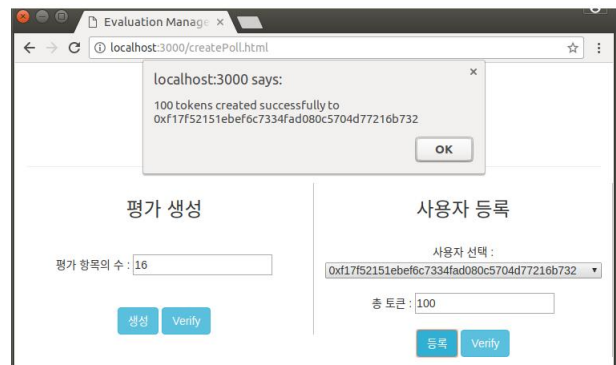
Evaluation Manage ×

localhost:3000/createPoll.html

localhost:3000 says:

100 tokens created successfully to 0xf17f52151ebef6c7334fad080c5704d77216b732

OK

평가 생성

평가 항목의 수 : 16

생성 Verify

사용자 등록

사용자 선택 :

0xf17f52151ebef6c7334fad080c5704d77216b732

총 토큰 : 100

등록 Verify